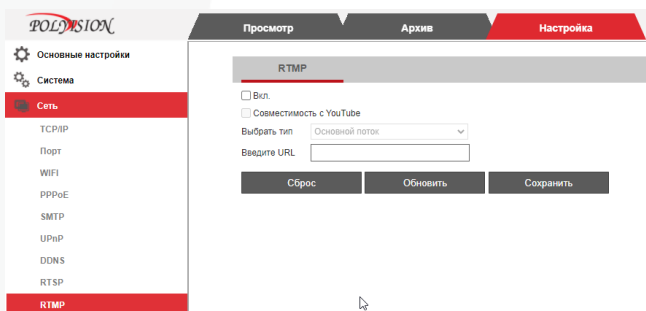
POLYVISION

Просмотр
Архив
Настройка

Основные настройки
Система
Сеть
TCP/IP
Порт
WIFI
PPPoE
SMTP
UPnP
DDNS
RTSP
RTMP

RTMP

Вкл.
Совместимость с YouTube
Выбрать тип Основной поток
Введите URL

Сброс
Обновить
Сохранить